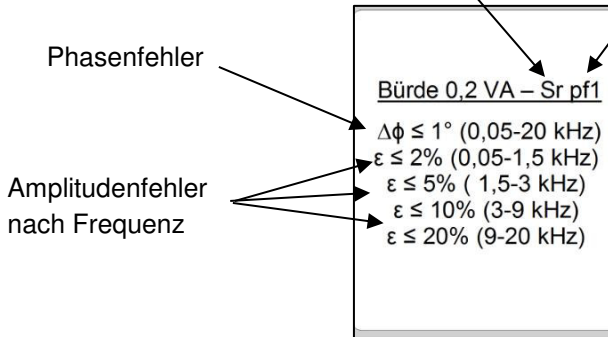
Phasenfehler

Amplitudenfehler nach Frequenz

Bürde 0,2 VA – Sr pf1

$\Delta\phi \leq 1°$ (0,05-20 kHz)
$\varepsilon \leq 2\%$ (0,05-1,5 kHz)
$\varepsilon \leq 5\%$ ( 1,5-3 kHz)
$\varepsilon \leq 10\%$ (3-9 kHz)
$\varepsilon \leq 20\%$ (9-20 kHz)